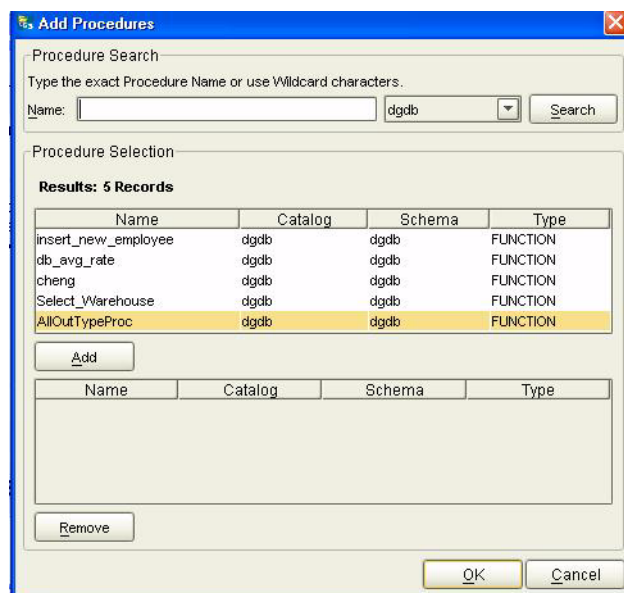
Add Procedures

Procedure Search

Type the exact Procedure Name or use Wildcard characters.

Name: dgdb Search

Procedure Selection

Results: 5 Records

| Name | Catalog | Schema | Type |
|---|---|---|---|
| insert_new_employee | dgdb | dgdb | FUNCTION |
| db_avg_rate | dgdb | dgdb | FUNCTION |
| cheng | dgdb | dgdb | FUNCTION |
| Select_Warehouse | dgdb | dgdb | FUNCTION |
| AllOutTypeProc | dgdb | dgdb | FUNCTION |

Add

| Name | Catalog | Schema | Type |
|---|---|---|---|

Remove

OK Cancel